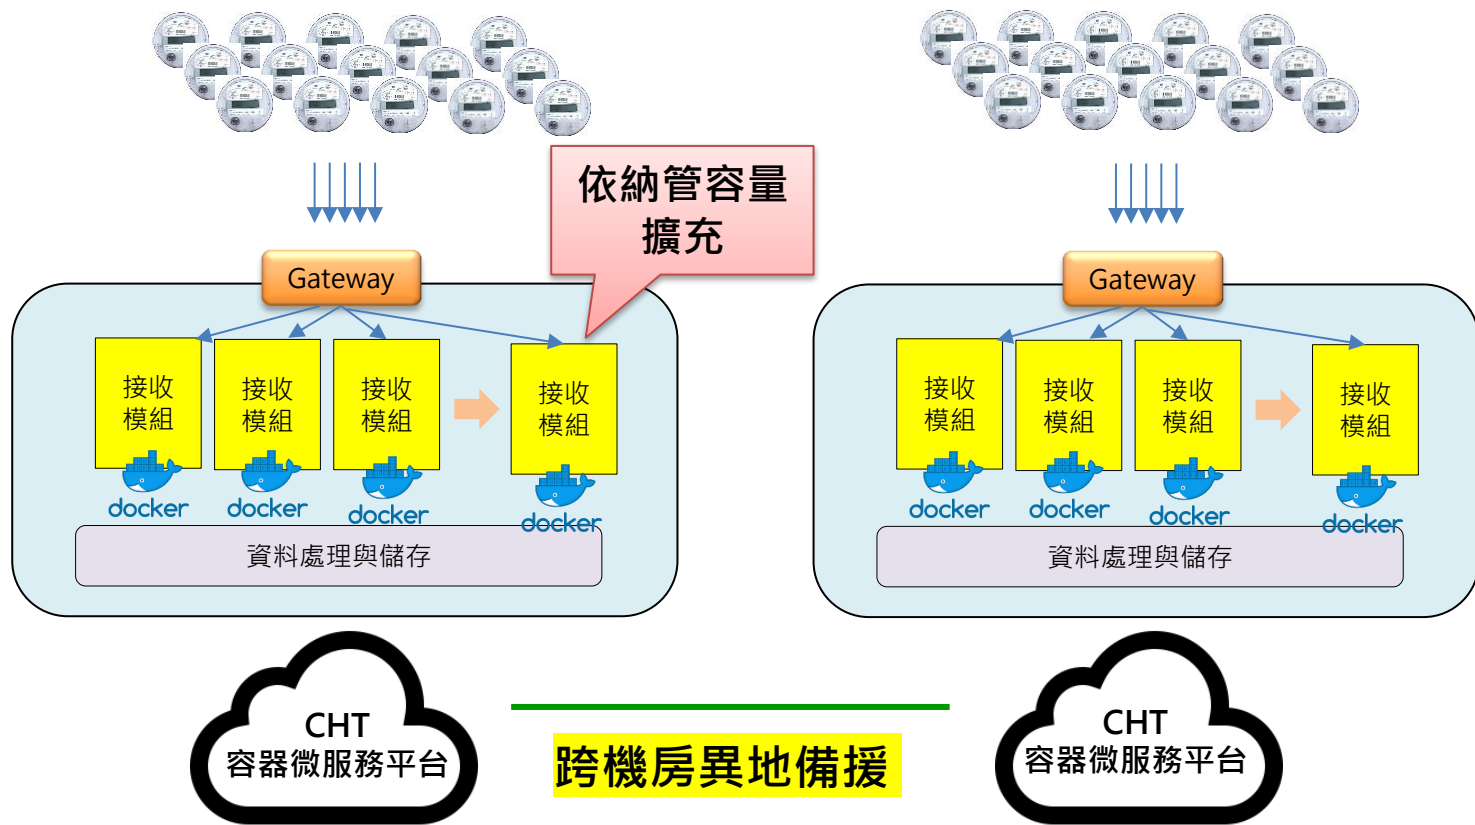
依納管容量擴充

Gateway

接收模組
docker

接收模組
docker

接收模組
docker

接收模組
docker

資料處理與儲存

Gateway

接收模組
docker

接收模組
docker

接收模組
docker

接收模組
docker

資料處理與儲存

CHT
容器微服務平台

跨機房異地備援

CHT
容器微服務平台